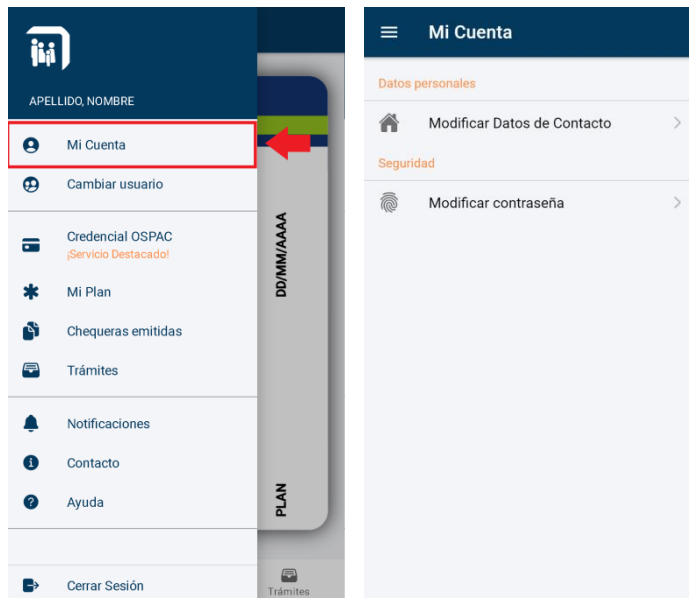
APELLIDO, NOMBRE

Mi Cuenta

Cambiar usuario

Credencial OSPAC
¡Servicio Destacado!

Mi Plan

Chequeras emitidas

Trámites

Notificaciones

Contacto

Ayuda

Cerrar Sesión

DD/MM/AAAA

PLAN

Trámites

Mi Cuenta

Datos personales

Modificar Datos de Contacto

Seguridad

Modificar contraseña